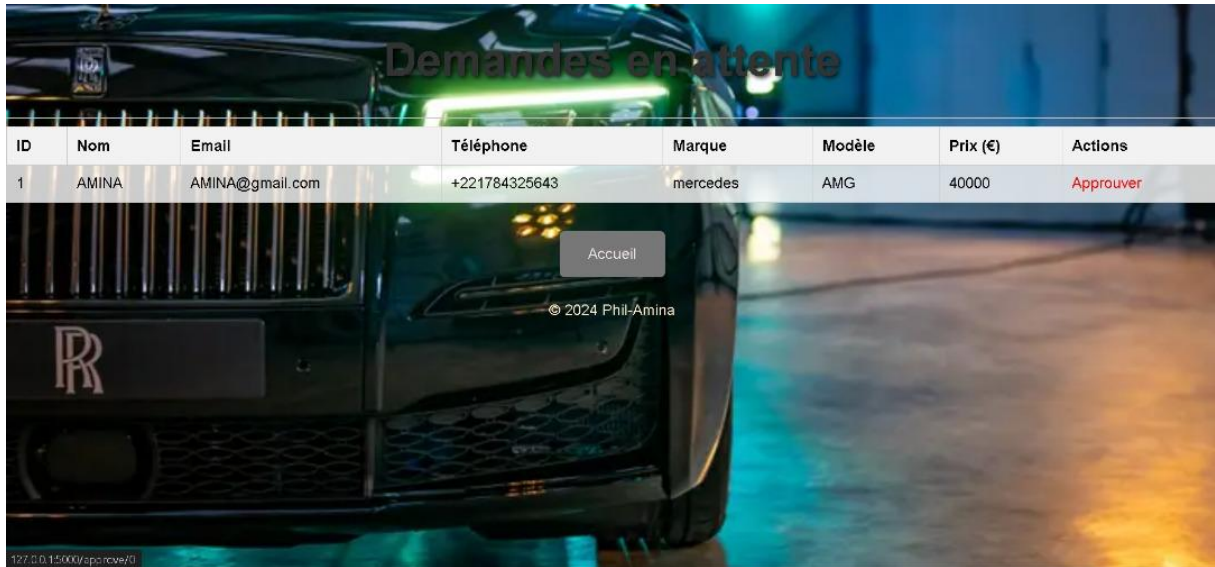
Demandes en attente

| ID | Nom | Email | Téléphone | Marque | Modèle | Prix (€) | Actions |
|---|---|---|---|---|---|---|---|
| 1 | AMINA | AMINA@gmail.com | +221784325643 | mercedes | AMG | 40000 | Approuver |

Accueil

© 2024 Phil-Amina

127.0.0.1:5000/approve/0